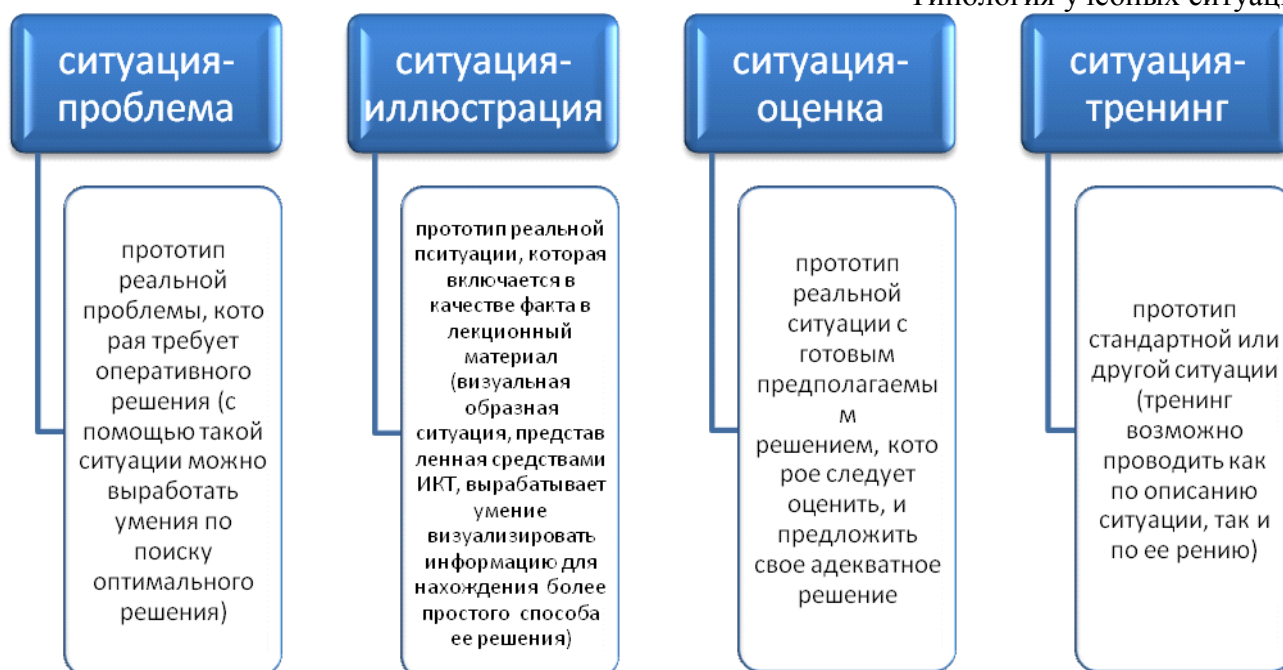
Типология учебных ситуац

ситуация-проблема

прототип реальной проблемы, кото рая требует оперативного решения (с помощью такой ситуации можно выработать умения по поиску оптимального решения)

ситуация-иллюстрация

прототип реальной пситуации, которая включается в качестве факта в лекционный материал (визуальная образная ситуация, представ ленная средствами ИКТ, вырабатывает умение визуализировать информацию для нахождения более простого способа ее решения)

ситуация-оценка

прототип реальной ситуации с готовым предполагаемы м решением, кото рое следует оценить, и предложить свое адекватное решение

ситуация-тренинг

прототип стандартной или другой ситуации (тренинг возможно проводить как по описанию ситуации, так и по ее рению)